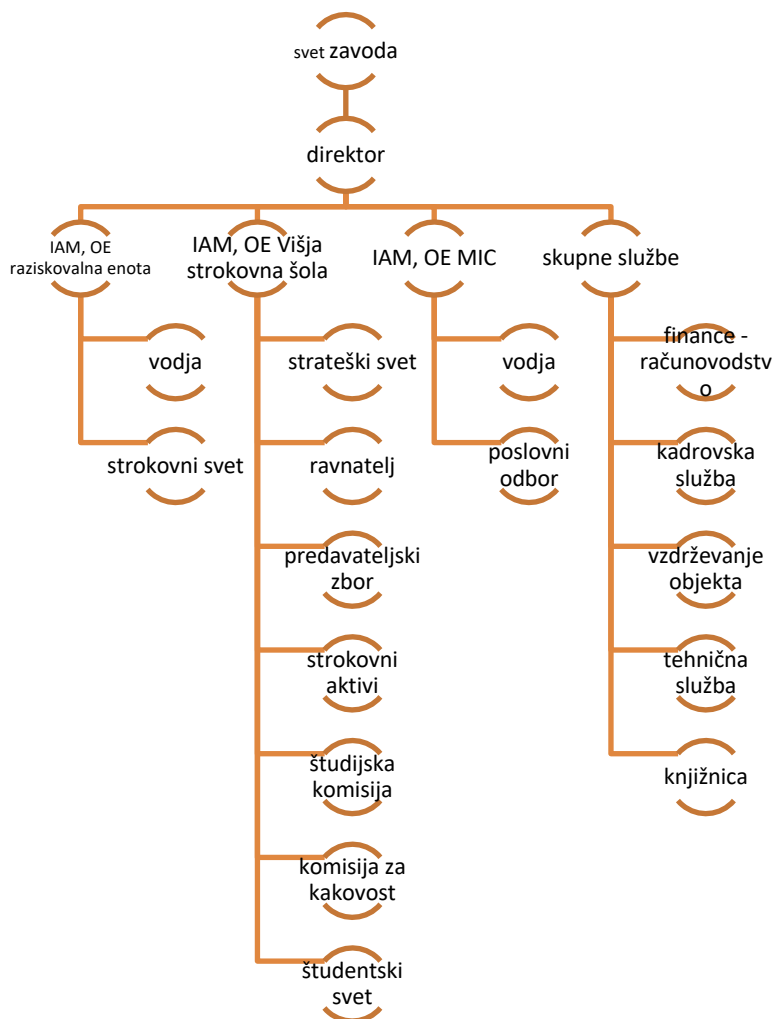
svet zavoda

direktor

IAM, OE raziskovalna enota

vodja

strokovni svet

IAM, OE Višja strokovna šola

strateški svet

ravnatelj

predavateljski zbor

strokovni aktivi

študijska komisija

komisija za kakovost

študentski svet

IAM, OE MIC

vodja

poslovni odbor

skupne službe

finance - računovodstv o

kadrovska služba

vzdrževanje objekta

tehnična služba

knjižnica